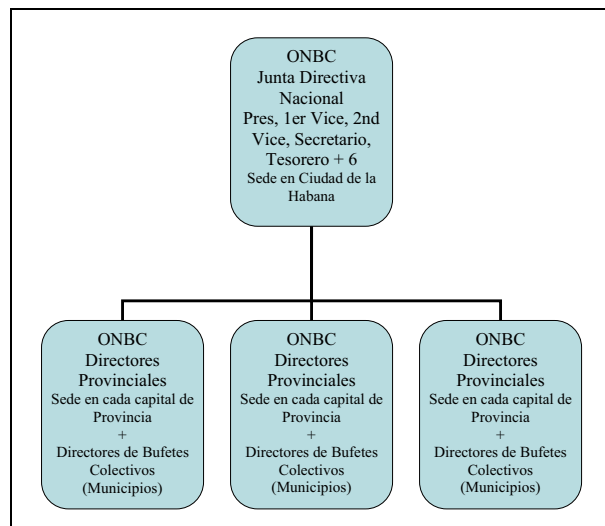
ONBC
Junta Directiva Nacional
Pres, 1er Vice, 2nd Vice, Secretario, Tesorero + 6
Sede en Ciudad de la Habana

ONBC
Directores Provinciales
Sede en cada capital de Provincia
+
Directores de Bufetes Colectivos
(Municipios)

ONBC
Directores Provinciales
Sede en cada capital de Provincia
+
Directores de Bufetes Colectivos
(Municipios)

ONBC
Directores Provinciales
Sede en cada capital de Provincia
+
Directores de Bufetes Colectivos
(Municipios)